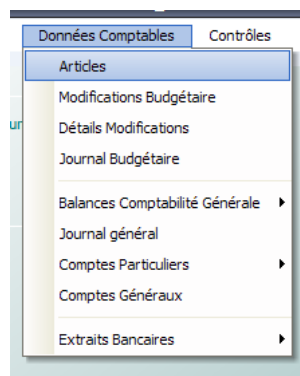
Données Comptables Contrôles

Articles
Modifications Budgétaire
Détails Modifications
Journal Budgétaire

Balances Comptabilité Générale
Journal général
Comptes Particuliers
Comptes Généraux

Extraits Bancaires